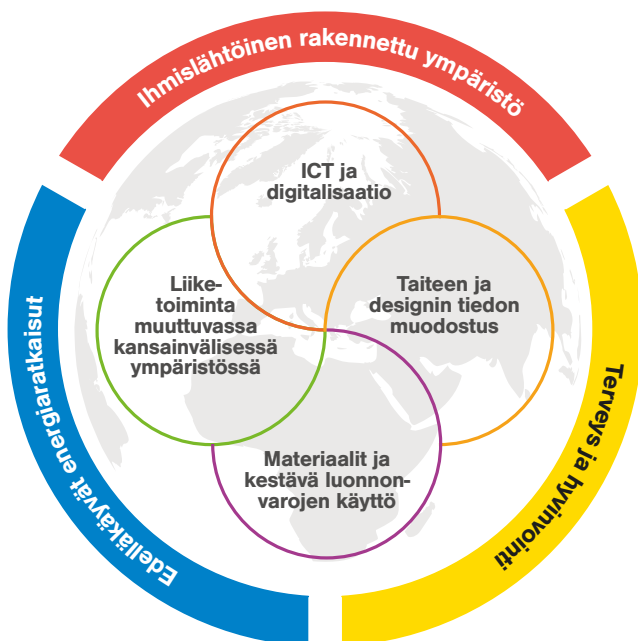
Ihmislähtöinen rakennettu ympäristö

Edelläkävijät energiaratkaisut

Terveys ja hyvinvointi

ICT ja digitalisaatio

Liiketoiminta muuttuvassa kansainvälisessä ympäristössä

Taiteen ja designin tiedon muodostus

Materiaalit ja kestävä luonnonvarojen käyttö